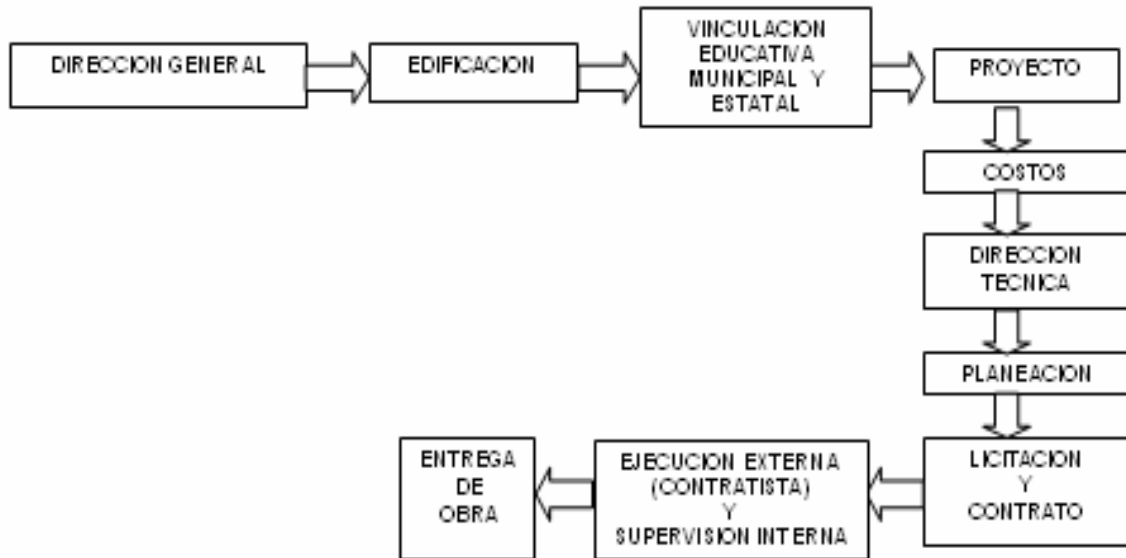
DIRECCION GENERAL

EDIFICACION

VINCULACION EDUCATIVA MUNICIPAL Y ESTATAL

PROYECTO

COSTOS

DIRECCION TECNICA

PLANEACION

LICITACION Y CONTRATO

EJECUCION EXTERNA (CONTRATISTA) Y SUPERVISION INTERNA

ENTREGA DE OBRA